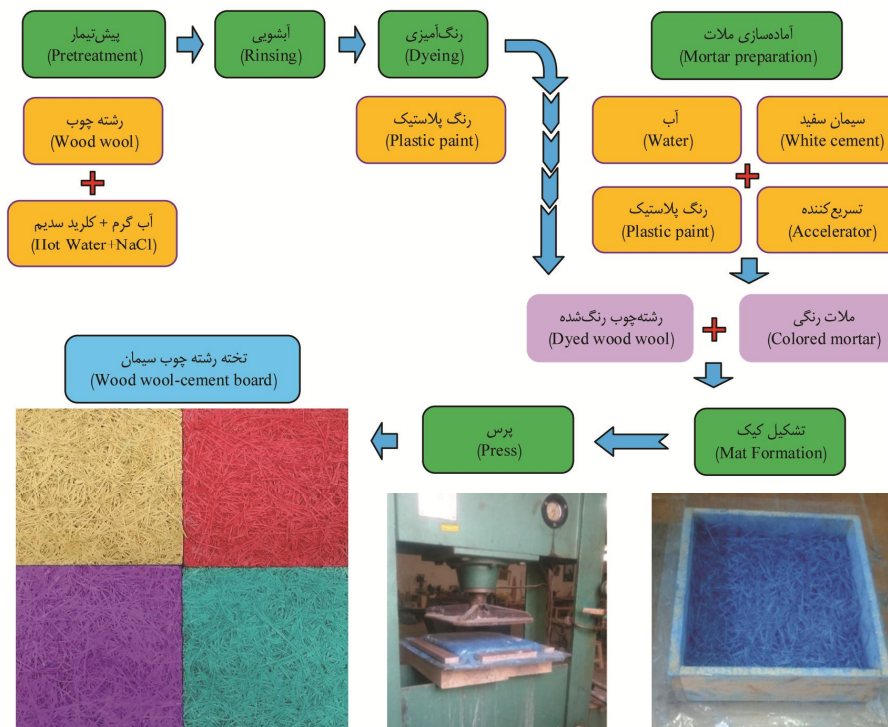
پیش‌تیمار
(Pretreatment)

آبشویی
(Rinsing)

رنگ‌آمیزی
(Dyeing)

آماده‌سازی ملات
(Mortar preparation)

رشته چوب
(Wood wool)

آب گرم + کلرید سدیم
(Hot Water+NaCl)

رنگ پلاستیک
(Plastic paint)

آب
(Water)

سیمان سفید
(White cement)

رنگ پلاستیک
(Plastic paint)

تسریع‌کننده
(Accelerator)

رشته‌چوب رنگ‌شده
(Dyed wood wool)

ملات رنگی
(Colored mortar)

تخته رشته چوب سیمان
(Wood wool-cement board)

پرس
(Press)

تشکیل کیک
(Mat Formation)